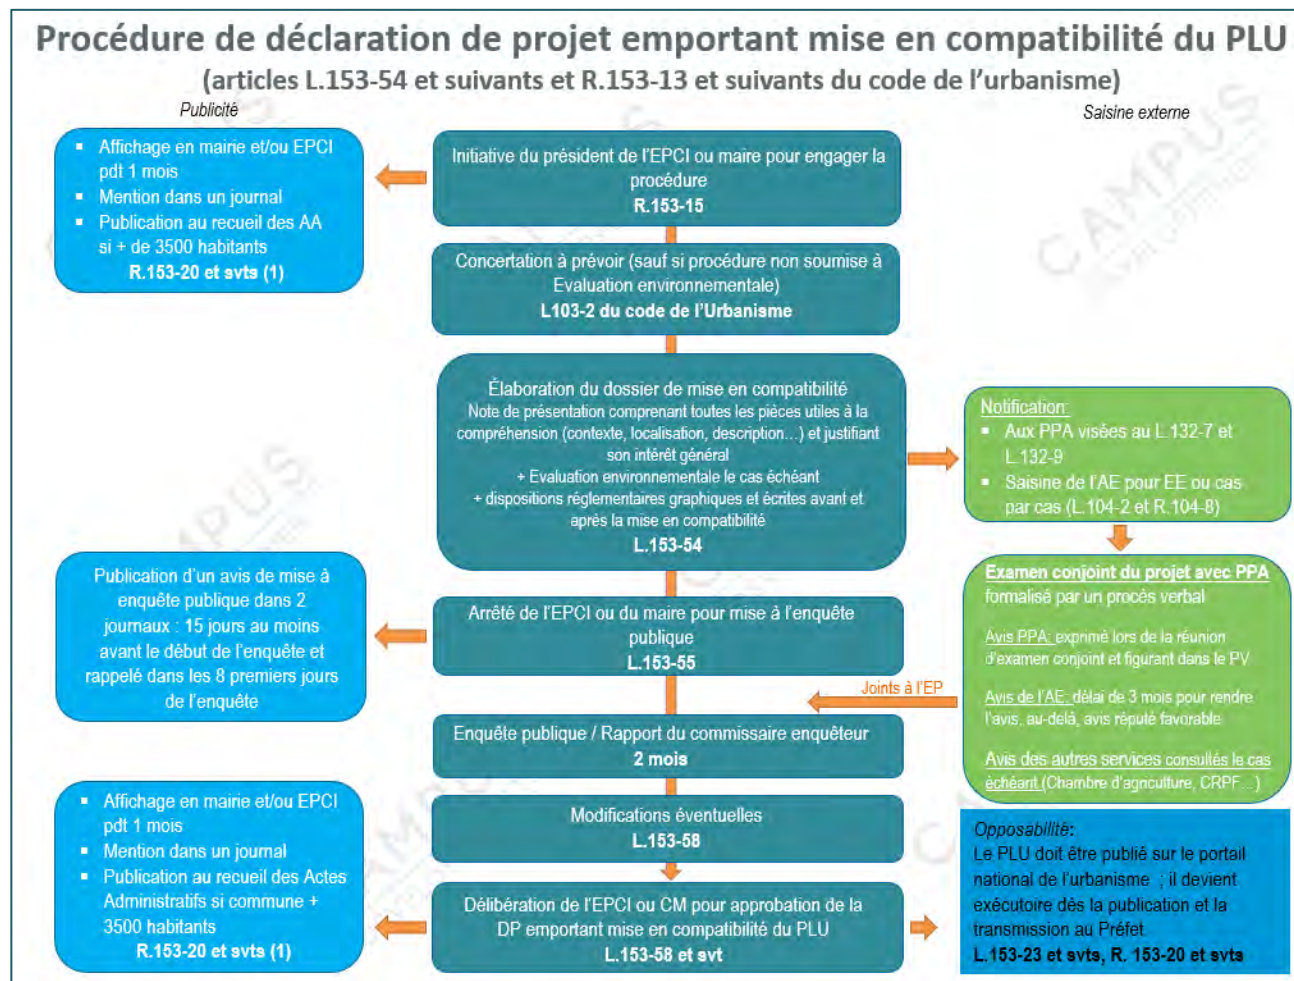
Procédure de déclaration de projet emportant mise en compatibilité du PLU
(articles L.153-54 et suivants et R.153-13 et suivants du code de l'urbanisme)

Publicité

Saisine externe

- Affichage en mairie et/ou EPCI pdt 1 mois
- Mention dans un journal
- Publication au recueil des AA si + de 3500 habitants
R.153-20 et svts (1)

Initiative du président de l'EPCI ou maire pour engager la procédure
R.153-15

Concertation à prévoir (sauf si procédure non soumise à Evaluation environnementale)
L103-2 du code de l'Urbanisme

Élaboration du dossier de mise en compatibilité
Note de présentation comprenant toutes les pièces utiles à la compréhension (contexte, localisation, description…) et justifiant son intérêt général
+ Evaluation environnementale le cas échéant
+ dispositions réglementaires graphiques et écrites avant et après la mise en compatibilité
L.153-54

Notification:
- Aux PPA visées au L.132-7 et L.132-9
- Saisine de l'AE pour EE ou cas par cas (L.104-2 et R.104-8)

Examen conjoint du projet avec PPA formalisé par un procès verbal

Avis PPA: exprimé lors de la réunion d'examen conjoint et figurant dans le PV

Avis de l'AE: délai de 3 mois pour rendre l'avis, au-delà, avis réputé favorable

Avis des autres services consultés le cas échéant (Chambre d'agriculture, CRPF…)

Publication d'un avis de mise à enquête publique dans 2 journaux : 15 jours au moins avant le début de l'enquête et rappelé dans les 8 premiers jours de l'enquête

Arrêté de l'EPCI ou du maire pour mise à l'enquête publique
L.153-55

Joints à l'EP

Enquête publique / Rapport du commissaire enquêteur
2 mois

Modifications éventuelles
L.153-58

- Affichage en mairie et/ou EPCI pdt 1 mois
- Mention dans un journal
- Publication au recueil des Actes Administratifs si commune + 3500 habitants
R.153-20 et svts (1)

Délibération de l'EPCI ou CM pour approbation de la DP emportant mise en compatibilité du PLU
L.153-58 et svt

Opposabilité:
Le PLU doit être publié sur le portail national de l'urbanisme ; il devient exécutoire dès la publication et la transmission au Préfet
L.153-23 et svts, R. 153-20 et svts